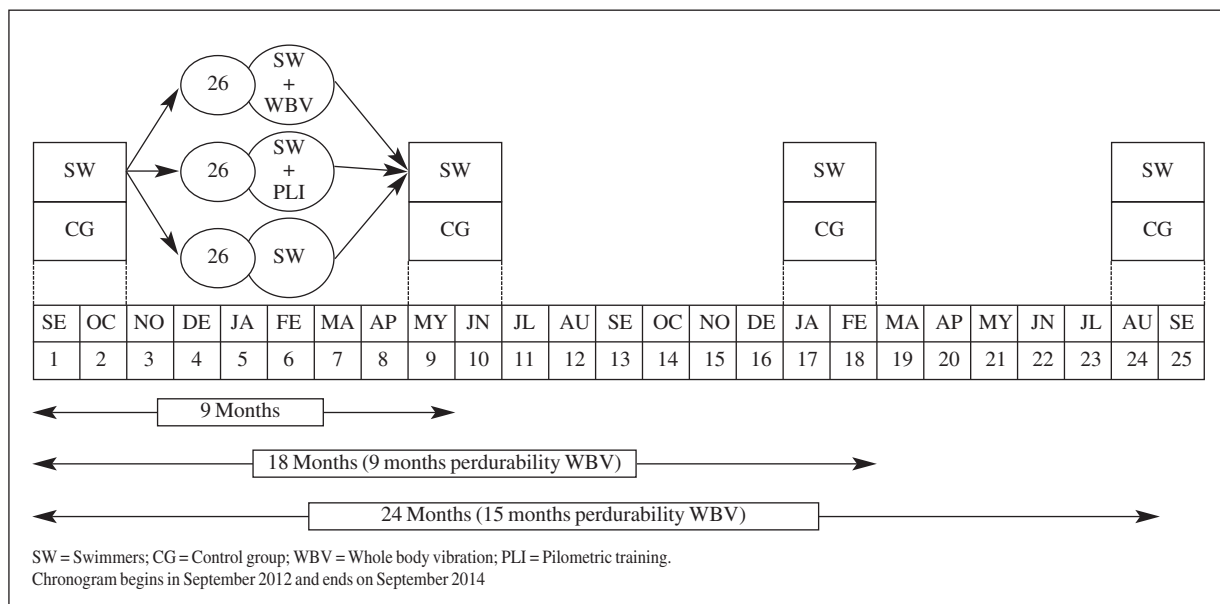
26 SW + WBV

26 SW + PLI

26 SW

SW
CG

SW
CG

SW
CG

SW
CG

| SE | OC | NO | DE | JA | FE | MA | AP | MY | JN | JL | AU | SE | OC | NO | DE | JA | FE | MA | AP | MY | JN | JL | AU | SE |
|---|---|---|---|---|---|---|---|---|---|---|---|---|---|---|---|---|---|---|---|---|---|---|---|---|
| 1 | 2 | 3 | 4 | 5 | 6 | 7 | 8 | 9 | 10 | 11 | 12 | 13 | 14 | 15 | 16 | 17 | 18 | 19 | 20 | 21 | 22 | 23 | 24 | 25 |

9 Months

18 Months (9 months perdurability WBV)

24 Months (15 months perdurability WBV)

SW = Swimmers; CG = Control group; WBV = Whole body vibration; PLI = Pilometric training.
Chronogram begins in September 2012 and ends on September 2014